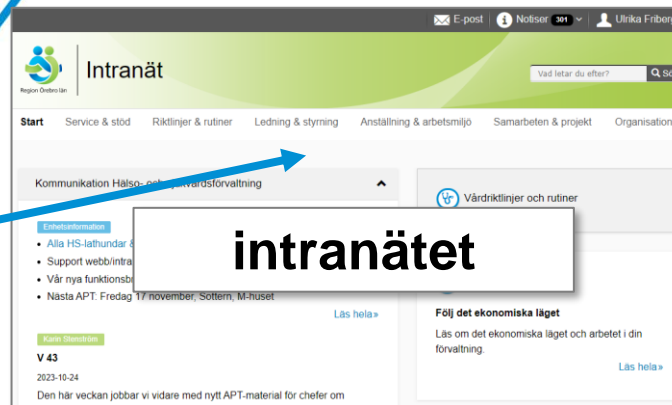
E-post Notiser 301 Ulrika Friber

Region Örebro län

Intranät

Vad letar du efter? Sö

Start Service & stöd Riktlinjer & rutiner Ledning & styrning Anställning & arbetsmiljö Samarbeten & projekt Organisatio

Kommunikation Hälso- och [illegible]vårdsförvaltning

Enhetsinformation

Alla HS-lathundar & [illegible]

Support webb/intra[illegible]

Vår nya funktionsbi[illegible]

Nästa APT: Fredag 17 november, Sottern, M-huset

Läs hela »

Karin Stenström

V 43

2023-10-24

Den här veckan jobbar vi vidare med nytt APT-material för chefer om

Vårdriktlinjer och rutiner

intranätet

Följ det ekonomiska läget

Läs om det ekonomiska läget och arbetet i din förvaltning.

Läs hela »